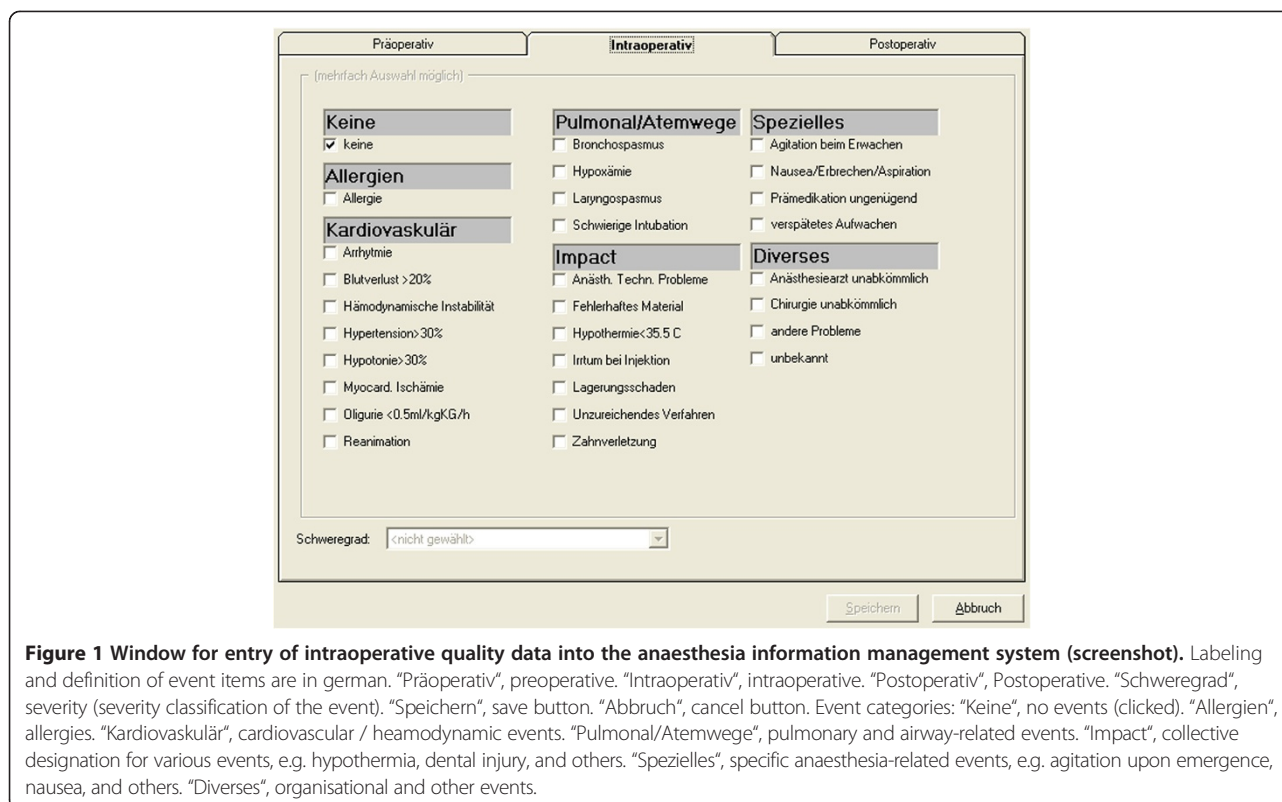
Präoperativ | Intraoperativ | Postoperativ

(mehrfach Auswahl möglich)

Keine
keine

Allergien
Allergie

Kardiovaskulär
Arrhytmie
Blutverlust >20%
Hämodynamische Instabilität
Hypertension>30%
Hypotonie>30%
Myocard. Ischämie
Oligurie <0.5ml/kgKG/h
Reanimation

Pulmonal/Atemwege
Bronchospasmus
Hypoxämie
Laryngospasmus
Schwierige Intubation

Impact
Anästh. Techn. Probleme
Fehlerhaftes Material
Hypothermie<35.5 C
Irrtum bei Injektion
Lagerungsschaden
Unzureichendes Verfahren
Zahnverletzung

Spezielles
Agitation beim Erwachen
Nausea/Erbrechen/Aspiration
Prämedikation ungenügend
verspätetes Aufwachen

Diverses
Anästhesiearzt unabkömmlich
Chirurgie unabkömmlich
andere Probleme
unbekannt

Schweregrad: <nicht gewählt>

Speichern | Abbruch

**Figure 1 Window for entry of intraoperative quality data into the anaesthesia information management system (screenshot).** Labeling and definition of event items are in german. "Präoperativ", preoperative. "Intraoperativ", intraoperative. "Postoperativ", Postoperative. "Schweregrad", severity (severity classification of the event). "Speichern", save button. "Abbruch", cancel button. Event categories: "Keine", no events (clicked). "Allergien", allergies. "Kardiovaskulär", cardiovascular / heamodynamic events. "Pulmonal/Atemwege", pulmonary and airway-related events. "Impact", collective designation for various events, e.g. hypothermia, dental injury, and others. "Spezielles", specific anaesthesia-related events, e.g. agitation upon emergence, nausea, and others. "Diverses", organisational and other events.